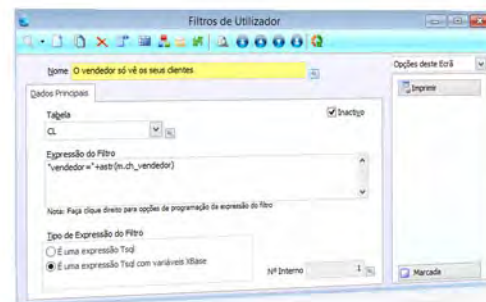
Filtros de Utilizador

Nome O vendedor só vê os seus clientes

Dados Principais

Tabela
CL

Inactivo

Expressão do Filtro
"vendedor="+astr(m.ch_vendedor)

Nota: Faça clique direito para opções de programação da expressão do filtro

Tipo de Expressão do Filtro
É uma expressão Tsql
É uma expressão Tsql com variáveis XBase

Nº Interno 1

Opções deste Ecrã
Imprime
Marcada